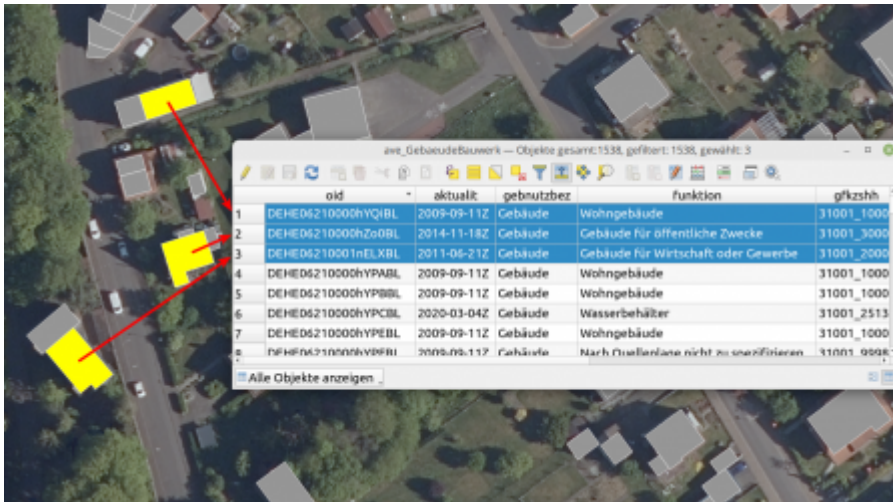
ave_GebaeudeBauwerk — Objekte gesamt: 1538, gefiltert: 1538, gewählt: 3

| | oid | aktualit | gebnutzbez | funktion | gfkzshh |
|---|---|---|---|---|---|
| 1 | DEHE06210000hYQiBL | 2009-09-11Z | Gebäude | Wohngebäude | 31001_1000 |
| 2 | DEHE06210000hZo0BL | 2014-11-18Z | Gebäude | Gebäude für öffentliche Zwecke | 31001_3000 |
| 3 | DEHE06210001nELXBL | 2011-06-21Z | Gebäude | Gebäude für Wirtschaft oder Gewerbe | 31001_2000 |
| 4 | DEHE06210000hYPABL | 2009-09-11Z | Gebäude | Wohngebäude | 31001_1000 |
| 5 | DEHE06210000hYPBBL | 2009-09-11Z | Gebäude | Wohngebäude | 31001_1000 |
| 6 | DEHE06210000hYPCBL | 2020-03-04Z | Gebäude | Wasserbehälter | 31001_2513 |
| 7 | DEHE06210000hYPEBL | 2009-09-11Z | Gebäude | Wohngebäude | 31001_1000 |
| 8 | DEHE06210000hYPFBL | 2009-09-11Z | Gebäude | Nach Quellenlage nicht zu spezifizieren | 31001_9998 |

Alle Objekte anzeigen